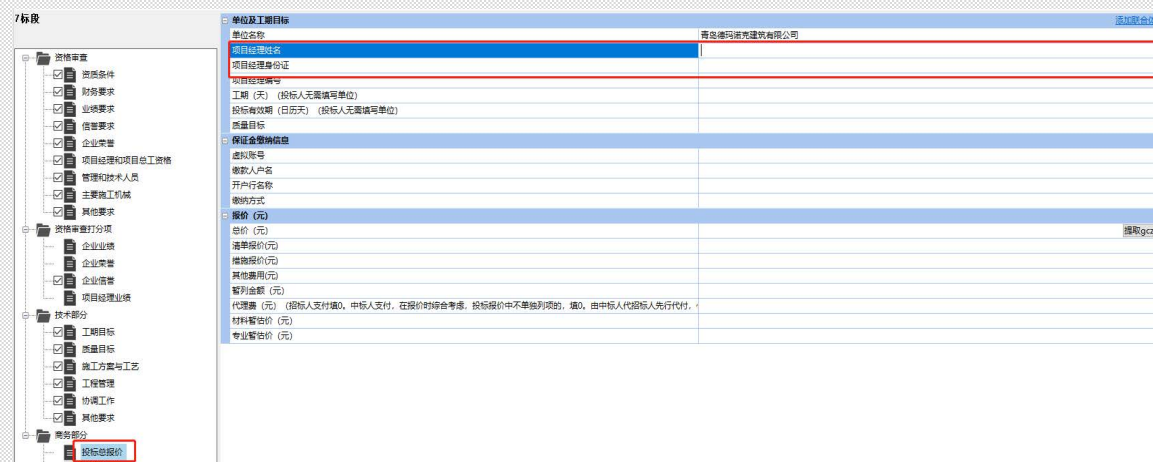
7标段

资格审查
资质条件
财务要求
业绩要求
信誉要求
企业荣誉
项目经理和项目总工资格
管理和技术人员
主要施工机械
其他要求
资格审查打分项
企业业绩
企业荣誉
企业信誉
项目经理业绩
技术部分
工期目标
质量目标
施工方案与工艺
工程管理
协调工作
其他要求
商务部分
投标总报价

| 单位及工期目标 | 添加联合体 |
|---|---|
| 单位名称 | 青岛德玛诺克建筑有限公司 |
| 项目经理姓名 | |
| 项目经理身份证 | |
| 项目经理编号 | |
| 工期（天）（投标人无需填写单位） | |
| 投标有效期（日历天）（投标人无需填写单位） | |
| 质量目标 | |
| 保证金缴纳信息 | |
| 虚拟账号 | |
| 缴款人户名 | |
| 开户行名称 | |
| 缴纳方式 | |
| 报价（元） | |
| 总价（元） | 提取gcz |
| 清单报价(元) | |
| 措施报价(元) | |
| 其他费用(元) | |
| 暂列金额（元） | |
| 代理费（元）（招标人支付填0。中标人支付，在报价时综合考虑，投标报价中不单独列项的，填0。由中标人代招标人先行代付， | |
| 材料暂估价（元） | |
| 专业暂估价（元） | |